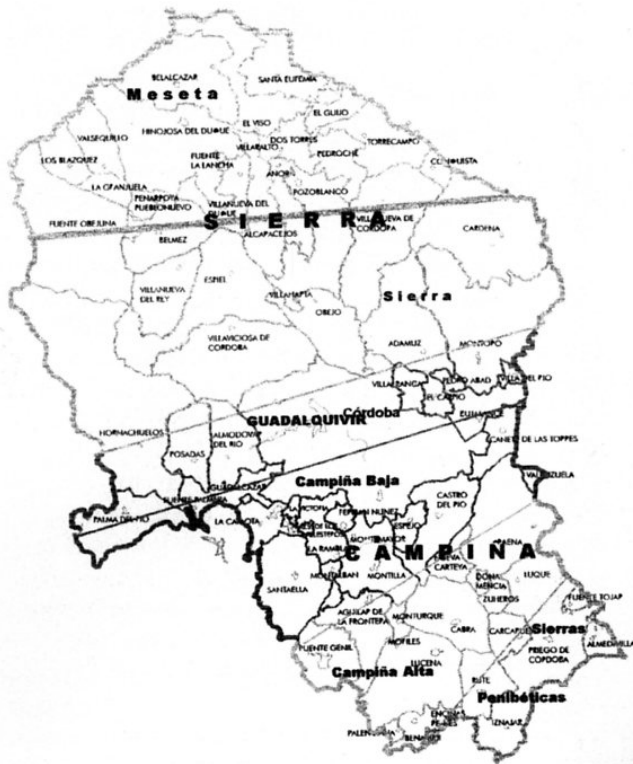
Meseta
BELALCAZAR
SANTA EUFEMIA
VALSEQUILLO
HINOJOSA DEL DUQUE
EL VISO
EL GUIJO
LOS BLAZQUEZ
FUENTE LA LANCHA
VILLARALTO
DOS TORRES
TORRECAMPO
PEDROCHE
LA GRANJUELA
AÑORA
POZOBLANCO
CONQUISTA
PEÑARROYA PUEBLONUEVO
FUENTE OBEJUNA
VILLANUEVA DEL DUQUE
SIERRA
ALCARACEJOS
VILLANUEVA DE CORDOBA
CARDEÑA
BELMEZ
ESPIEL
VILLANUEVA DEL REY
VILLAHARTA
Sierra
OBEJO
VILLAVICIOSA DE CORDOBA
ADAMUZ
MONTORO
VILLAFRANCA
PEDRO ABAD
VILLA DEL RIO
EL CARPIO
HORNACHUELOS
GUADALQUIVIR
Córdoba
BUJALANCE
ALMODOVAR DEL RIO
CAÑETE DE LAS TORRES
POSADAS
GUADALCAZAR
Campiña Baja
VALENZUELA
FUENTE PALMERA
CASTRO DEL RIO
PALMA DEL RIO
LA CARLOTA
VICTORIA
FERNAN NUÑEZ
ESPEJO
MONTEMAYOR
LA RAMBLA
CAMPIÑA
BAENA
MONTALBAN
MONTILLA
NUEVA CARTEYA
DOÑA MENCIA
LUQUE
SANTAELLA
ZUHEROS
FUENTE TOJAR
AGUILAR DE LA FRONTERA
MONTURQUE
CABRA
CARCABUEY
Sierras
ALMEDINILLA
MORILES
PRIEGO DE CORDOBA
PUENTE GENIL
Campiña Alta
LUCENA
RUTE
ENCINAS REALES
Penibéticas
PALENCIANA
BENAMEJI
IZNAJAR